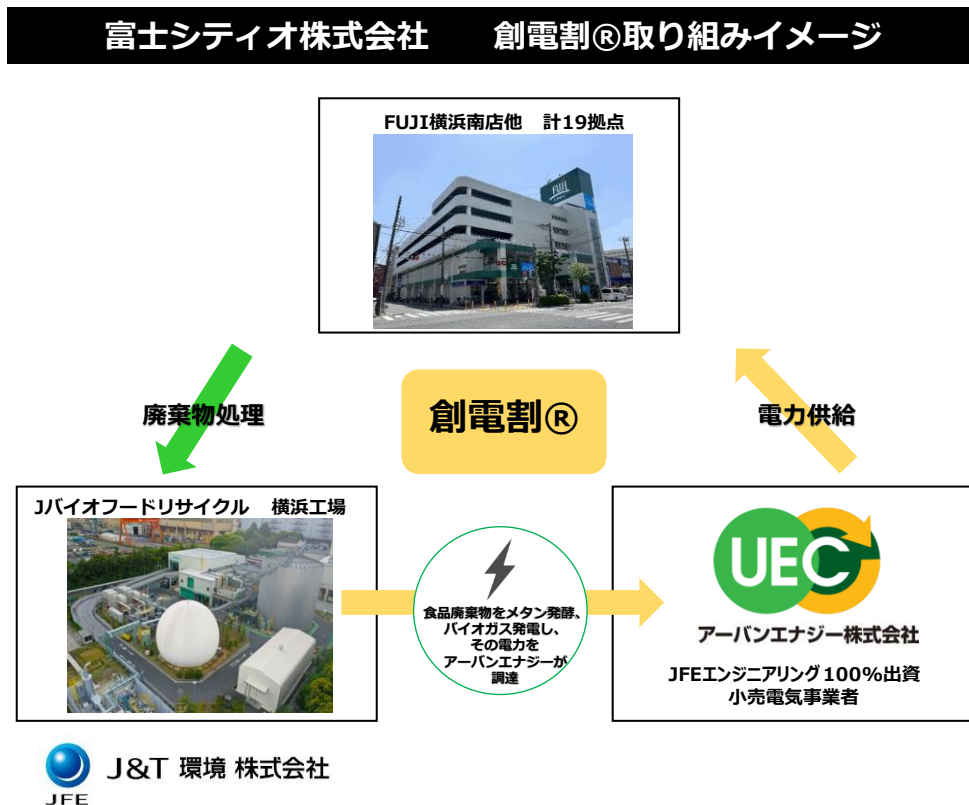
富士シティオ株式会社　創電割®取り組みイメージ

FUJI横浜南店他　計19拠点

fuji

廃棄物処理

創電割®

電力供給

Jバイオフードリサイクル　横浜工場

食品廃棄物をメタン発酵、バイオガス発電し、その電力をアーバンエナジーが調達

UEC

アーバンエナジー株式会社

JFEエンジニアリング100%出資
小売電気事業者

J&T 環境 株式会社

JFE